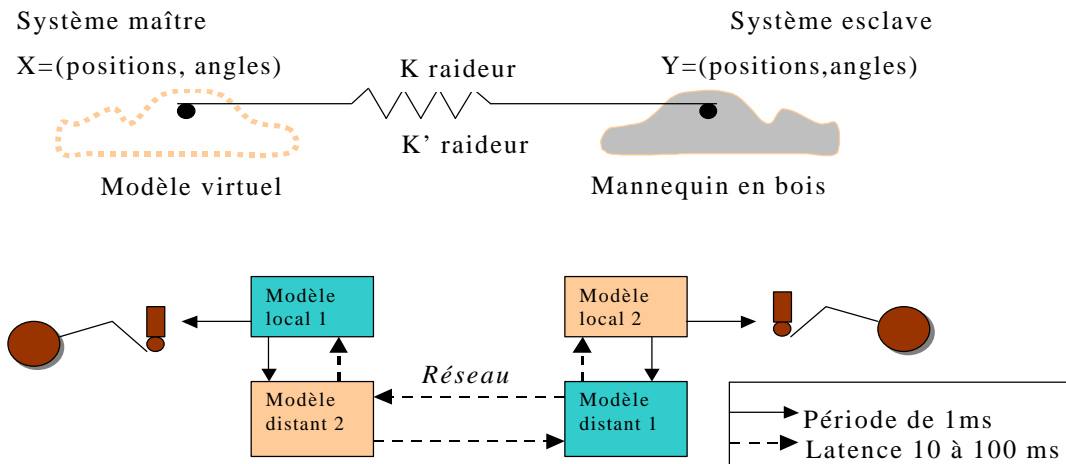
Système maître

X=(positions, angles)

K raideur

Système esclave

Y=(positions,angles)

K' raideur

Modèle virtuel

Mannequin en bois

Modèle local 1

Modèle local 2

Réseau

Modèle distant 2

Modèle distant 1

Période de 1ms

Latence 10 à 100 ms